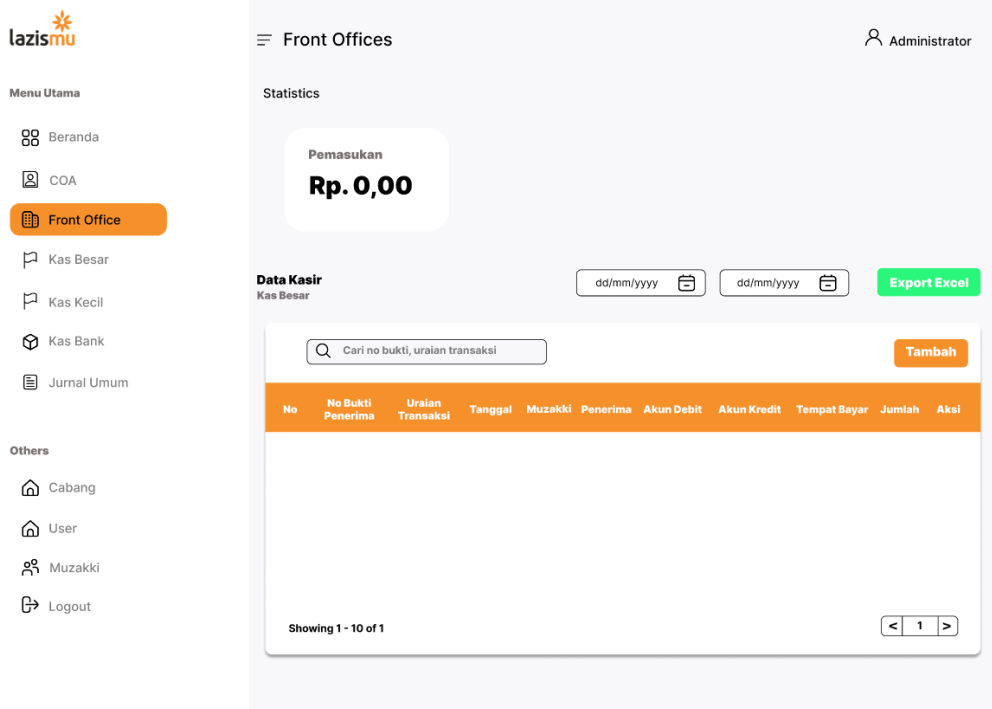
lazismu

Menu Utama

Beranda

COA

Front Office

Kas Besar

Kas Kecil

Kas Bank

Jurnal Umum

Others

Cabang

User

Muzakki

Logout

Front Offices

Administrator

Statistics

Pemasukan

Rp. 0,00

Data Kasir
Kas Besar

dd/mm/yyyy

dd/mm/yyyy

Export Excel

Cari no bukti, uraian transaksi

Tambah

| No | No Bukti Penerima | Uraian Transaksi | Tanggal | Muzakki | Penerima | Akun Debit | Akun Kredit | Tempat Bayar | Jumlah | Aksi |
|---|---|---|---|---|---|---|---|---|---|---|

Showing 1 - 10 of 1

< 1 >